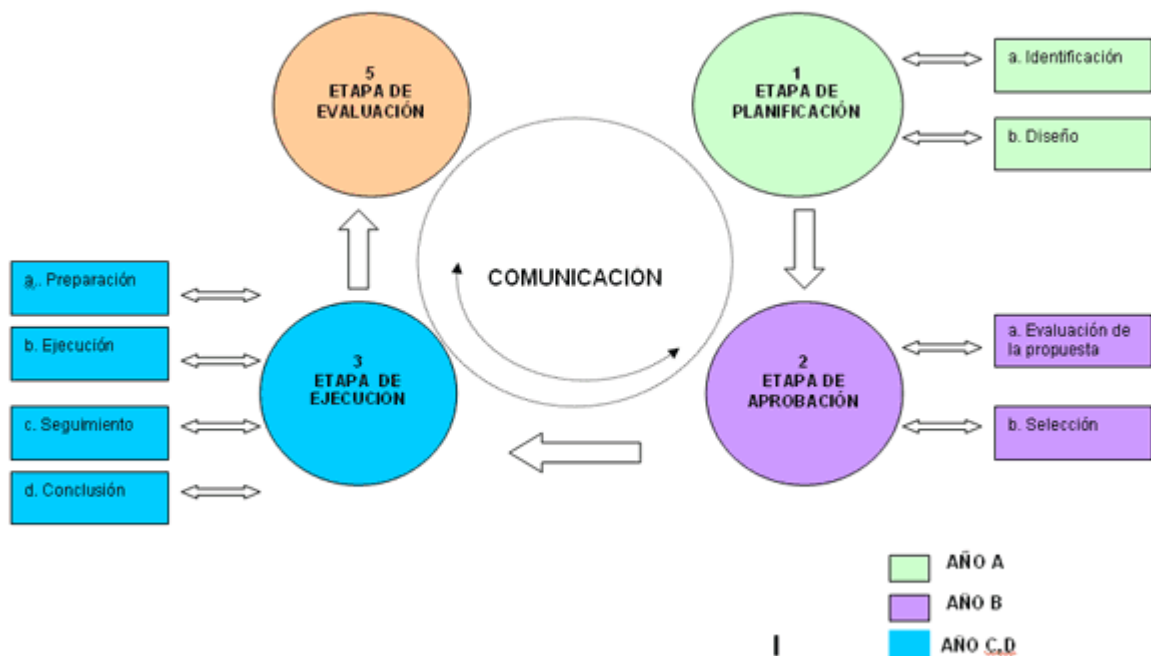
5
ETAPA DE
EVALUACIÓN

1
ETAPA DE
PLANIFICACIÓN

a. Identificación

b. Diseño

COMUNICACIÓN

a,. Preparación

b. Ejecución

c. Seguimiento

d. Conclusión

3
ETAPA DE
EJECUCIÓN

2
ETAPA DE
APROBACIÓN

a. Evaluación de la propuesta

b. Selección

AÑO A

AÑO B

AÑO C,D